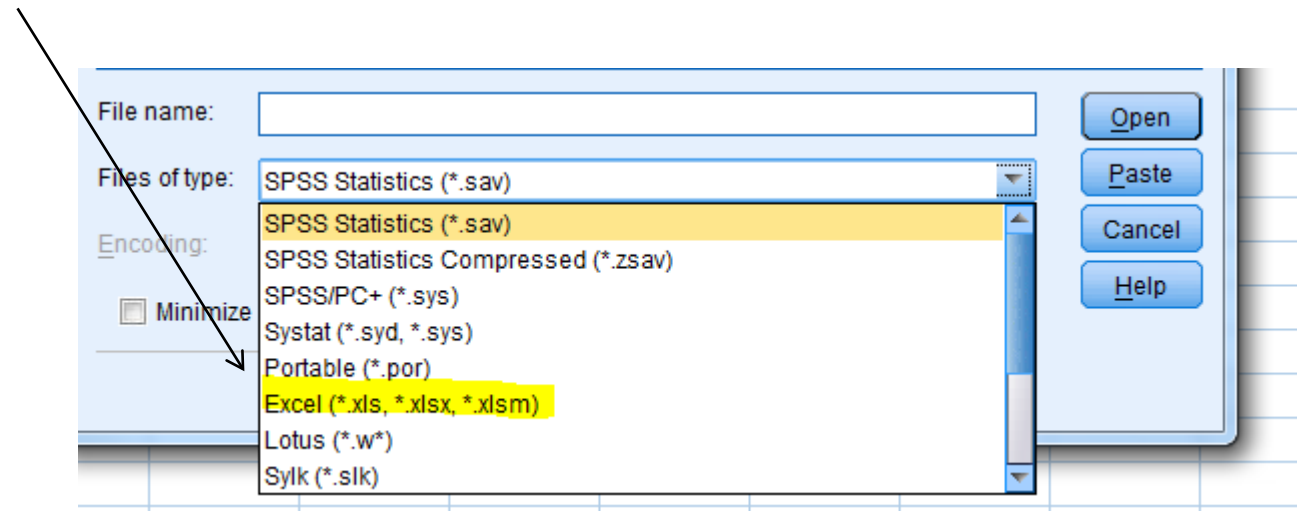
File name:

Files of type: SPSS Statistics (*.sav)

Encoding:

Minimize

SPSS Statistics (*.sav)
SPSS Statistics Compressed (*.zsav)
SPSS/PC+ (*.sys)
Systat (*.syd, *.sys)
Portable (*.por)
Excel (*.xls, *.xlsx, *.xlsm)
Lotus (*.w*)
Sylk (*.slk)

Open
Paste
Cancel
Help